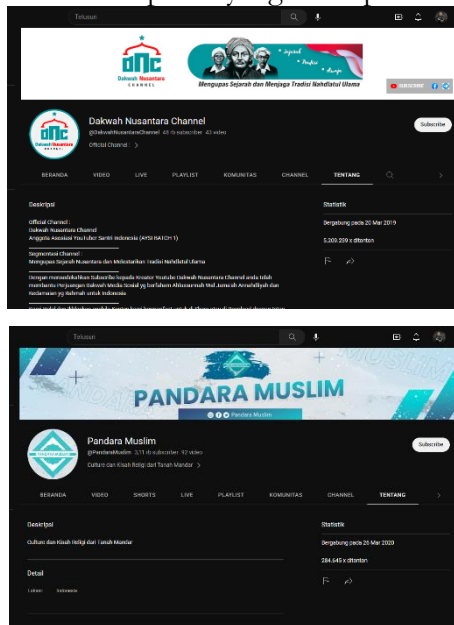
Telusuri

Dakwah Nusantara
CHANNEL

Sejarah
Tradisi
Agama

Mengupas Sejarah dan Menjaga Tradisi Nahdlatul Ulama

SUBSCRIBE

Dakwah Nusantara
CHANNEL

Dakwah Nusantara Channel
@DakwahNusantaraChannel 48 rb subscriber 43 video
Official Channel >

Subscribe

BERANDA VIDEO LIVE PLAYLIST KOMUNITAS CHANNEL TENTANG

Deskripsi

Official Channel :
Dakwah Nusantara Channel
Anggota Asosiasi YouTuber Santri Indonesia (AYSI BATCH 1)

Segmentasi Channel :
Mengupas Sejarah Nusantara dan Melestarikan Tradisi Nahdlatul Ulama

Dengan menambahkan Subscribe kepada Kreator Youtube Dakwah Nusantara Channel anda telah membantu Perjuangan Dakwah Media Sosial yg berfaham Ahlussunnah Wal Jamaah Annahdliyah dan Kedamaian yg Rahmah untuk Indonesia

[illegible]

Statistik

Bergabung pada 20 Mar 2019

5.200.209 x ditonton

Telusuri

PANDARA MUSLIM

Pandara Muslim

Pandara Muslim
@PandaraMuslim 3,11 rb subscriber 12 video
Culture dan Kisah Religi dari Tanah Mandar >

Subscribe

BERANDA VIDEO SHORTS LIVE PLAYLIST KOMUNITAS CHANNEL TENTANG

Deskripsi

Culture dan Kisah Religi dari Tanah Mandar

Detail

Lokasi: Indonesia

Statistik

Bergabung pada 26 Mar 2020

284.645 x ditonton